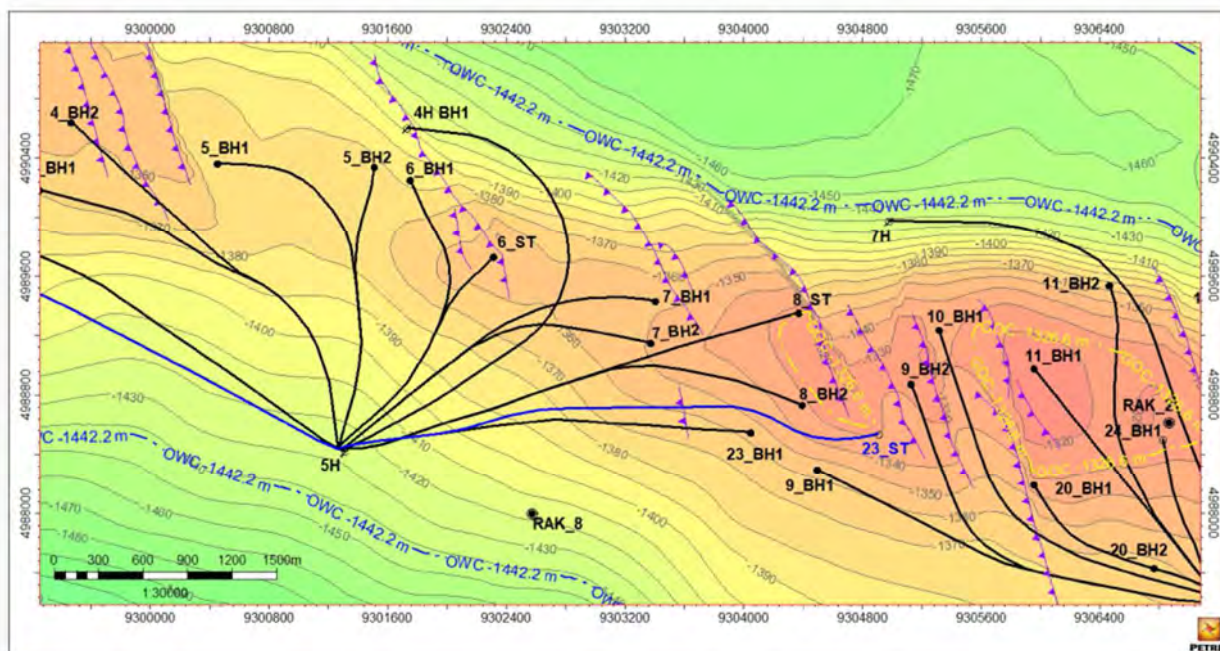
9300000 9300800 9301600 9302400 9303200 9304000 9304800 9305600 9306400

4990400
4989600
4988800
4988000

4_BH2
BH1
5_BH1
5_BH2
4H BH1
6_BH1
6_ST
7_BH1
7_BH2
8_ST
7H
10_BH1
11_BH2
11_BH1
9_BH2
8_BH2
RAK_2
24_BH1
23_BH1
23_ST
9_BH1
20_BH1
20_BH2
5H
RAK_8

OWC -1442.2 m
OWC -1442.2 m
OWC -1442.2 m
OWC -1442.2 m
OWC -1442.2 m
OWC -1442.2 m
OWC -1442.2 m
C -1442.2 m
OWC

-1450
-1470
-1460
-1460
-1450
-1430
-1410
-1400
-1390
-1380
-1370
-1360
-1350
-1340
-1320
-1390
-1400
-1420
-1430
-1450
-1470
-1400
-1380
-1370
-1360
-1350
-1380
-1390
-1400
-1410
-1420
-1430
-1430
-1400
-1390
-1380
-1370
-1350
-1340

0 300 600 900 1200 1500m
1:30000

PETR